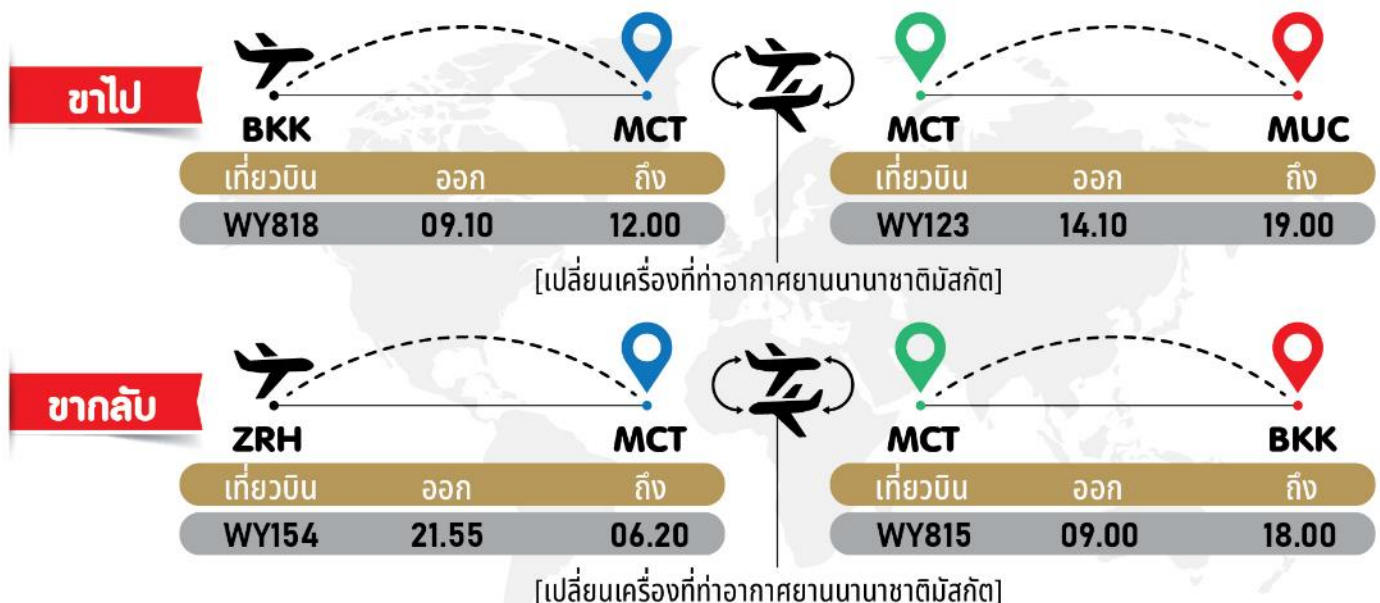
ขาไป

BKK MCT

| เที่ยวบิน | ออก | ถึง |
|---|---|---|
| WY818 | 09.10 | 12.00 |

MCT MUC

| เที่ยวบิน | ออก | ถึง |
|---|---|---|
| WY123 | 14.10 | 19.00 |

[เปลี่ยนเครื่องที่ท่าอากาศยานนานาชาติมัสกัต]

ขากลับ

ZRH MCT

| เที่ยวบิน | ออก | ถึง |
|---|---|---|
| WY154 | 21.55 | 06.20 |

MCT BKK

| เที่ยวบิน | ออก | ถึง |
|---|---|---|
| WY815 | 09.00 | 18.00 |

[เปลี่ยนเครื่องที่ท่าอากาศยานนานาชาติมัสกัต]